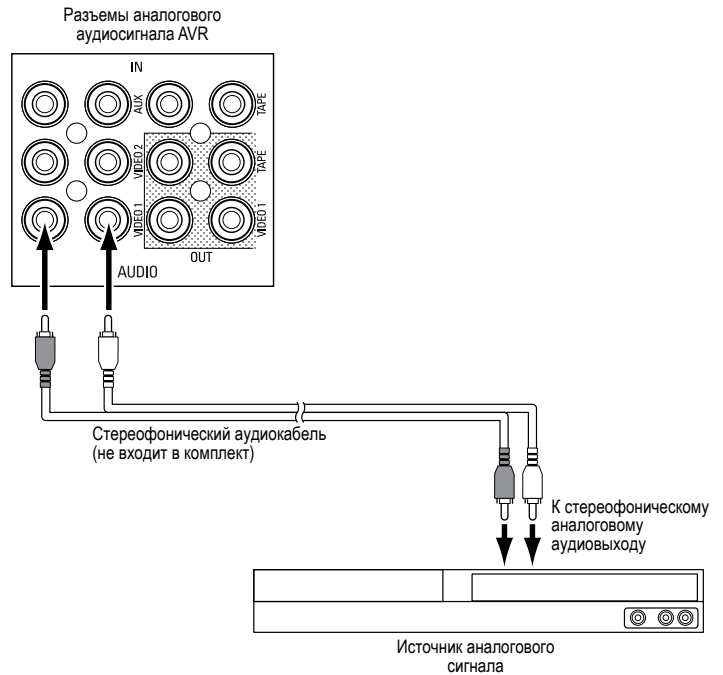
Разъемы аналогового аудиосигнала AVR

IN

AUX

TAPE

VIDEO 2

TAPE

VIDEO 1

VIDEO 1

OUT

AUDIO

Стереофонический аудиокабель (не входит в комплект)

К стереофоническому аналоговому аудиовыходу

Источник аналогового сигнала